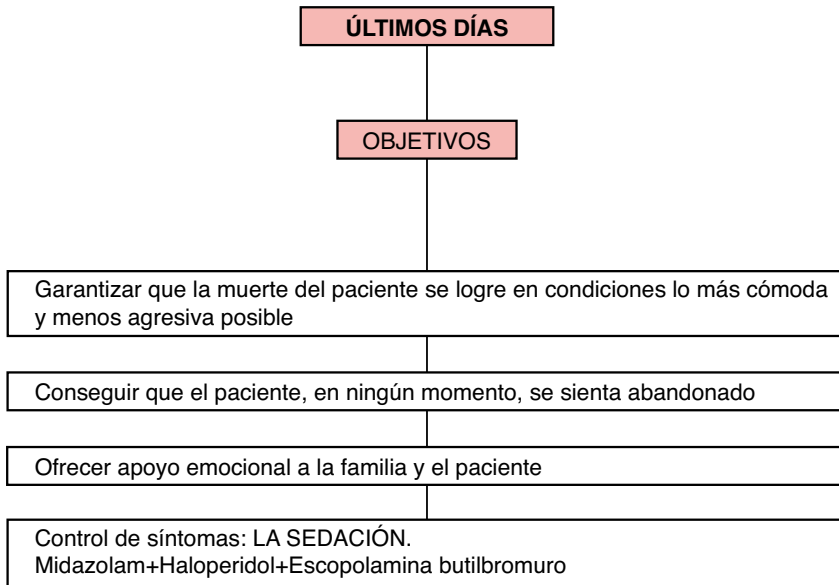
ÚLTIMOS DÍAS

OBJETIVOS

Garantizar que la muerte del paciente se logre en condiciones lo más cómoda y menos agresiva posible

Conseguir que el paciente, en ningún momento, se sienta abandonado

Ofrecer apoyo emocional a la familia y el paciente

Control de síntomas: LA SEDACIÓN.
Midazolam+Haloperidol+Escopolamina butilbromuro